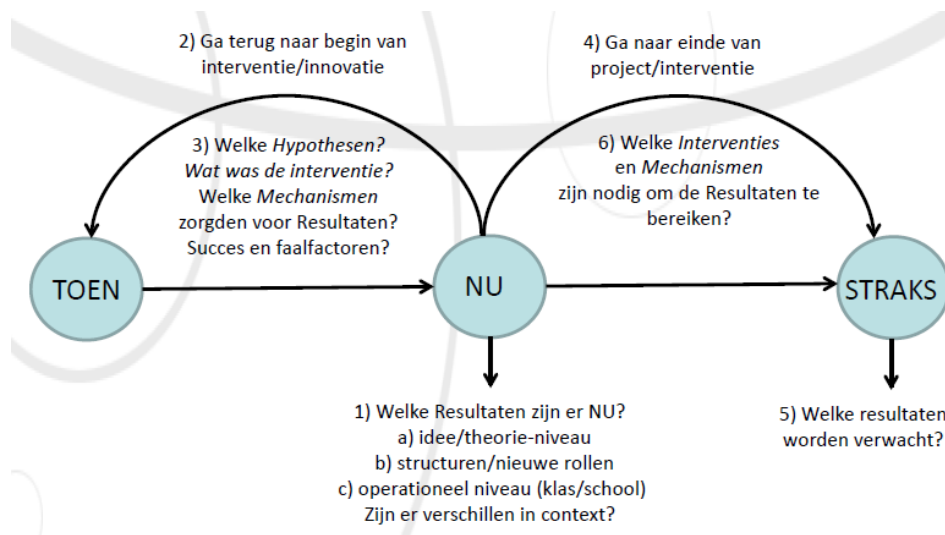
2) Ga terug naar begin van interventie/innovatie

4) Ga naar einde van project/interventie

3) Welke *Hypothesen?* *Wat was de interventie?* Welke *Mechanismen* zorgden voor Resultaten? Succes en faalfactoren?

6) Welke *Interventies* en *Mechanismen* zijn nodig om de Resultaten te bereiken?

TOEN

NU

STRAKS

1) Welke Resultaten zijn er NU?
a) idee/theorie-niveau
b) structuren/nieuwe rollen
c) operationeel niveau (klas/school)
Zijn er verschillen in context?

5) Welke resultaten worden verwacht?